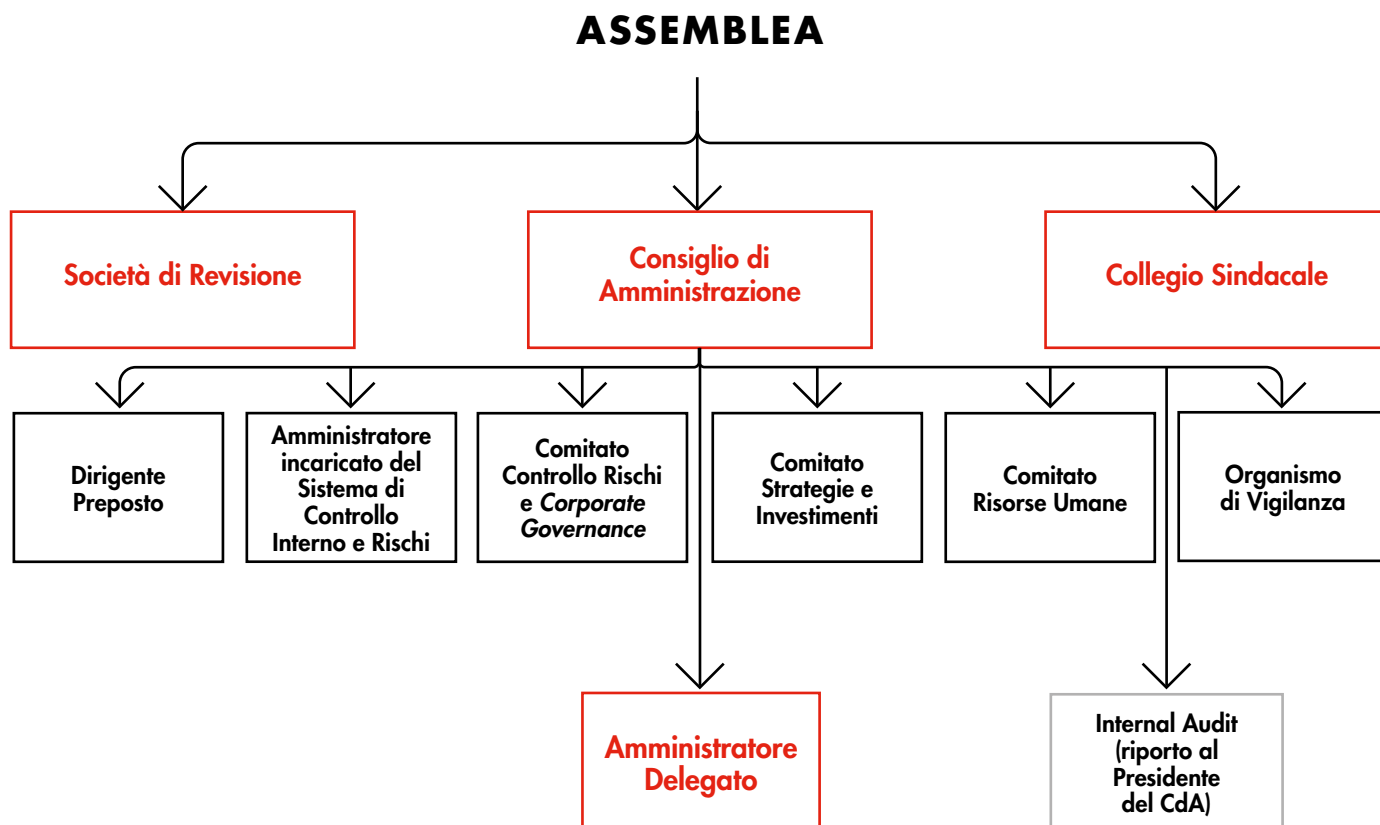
ASSEMBLEA

Società di Revisione

Consiglio di Amministrazione

Collegio Sindacale

Dirigente Preposto

Amministratore incaricato del Sistema di Controllo Interno e Rischi

Comitato Controllo Rischi e *Corporate Governance*

Comitato Strategie e Investimenti

Comitato Risorse Umane

Organismo di Vigilanza

Amministratore Delegato

Internal Audit (riporto al Presidente del CdA)